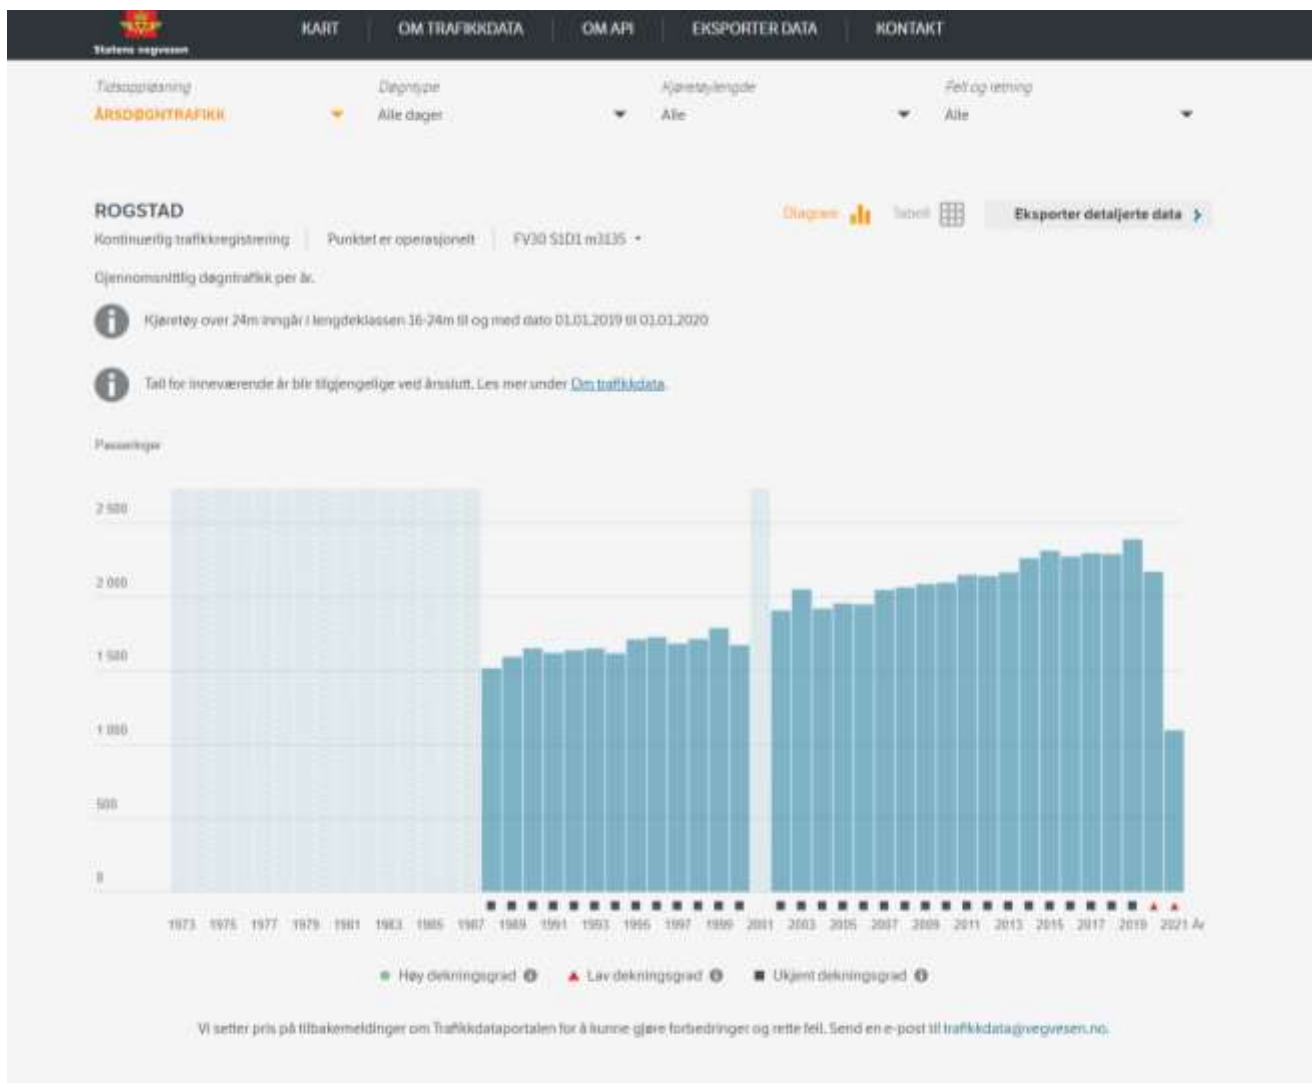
Statens vegvesen

KART | OM TRAFIKKDATA | OM API | EKSPORTER DATA | KONTAKT

Tidsoppløsning
ÅRSDØGNTRAFIKK

Døgntype
Alle dager

Kjøretøylengde
Alle

Felt og retning
Alle

ROGSTAD
Kontinuerlig trafikkregistrering | Punktet er operasjonelt | FV30 S1D1 m3135

Diagram | Tabell | Eksporter detaljerte data

Gjennomsnittlig døgntrafikk per år.

Kjøretøy over 24m inngår i lengdeklassen 16-24m til og med dato 01.01.2019 til 01.01.2020

Tall for inneværende år blir tilgjengelige ved årsslutt. Les mer under Om trafikkdata.

Passeringer

2 500
2 000
1 500
1 000
500
0

1973 1975 1977 1979 1981 1983 1985 1987 1989 1991 1993 1995 1997 1999 2001 2003 2005 2007 2009 2011 2013 2015 2017 2019 2021 År

Høy dekningsgrad | Lav dekningsgrad | Ukjent dekningsgrad

Vi setter pris på tilbakemeldinger om Trafikkdataportalen for å kunne gjøre forbedringer og rette feil. Send en e-post til trafikkdata@vegvesen.no.